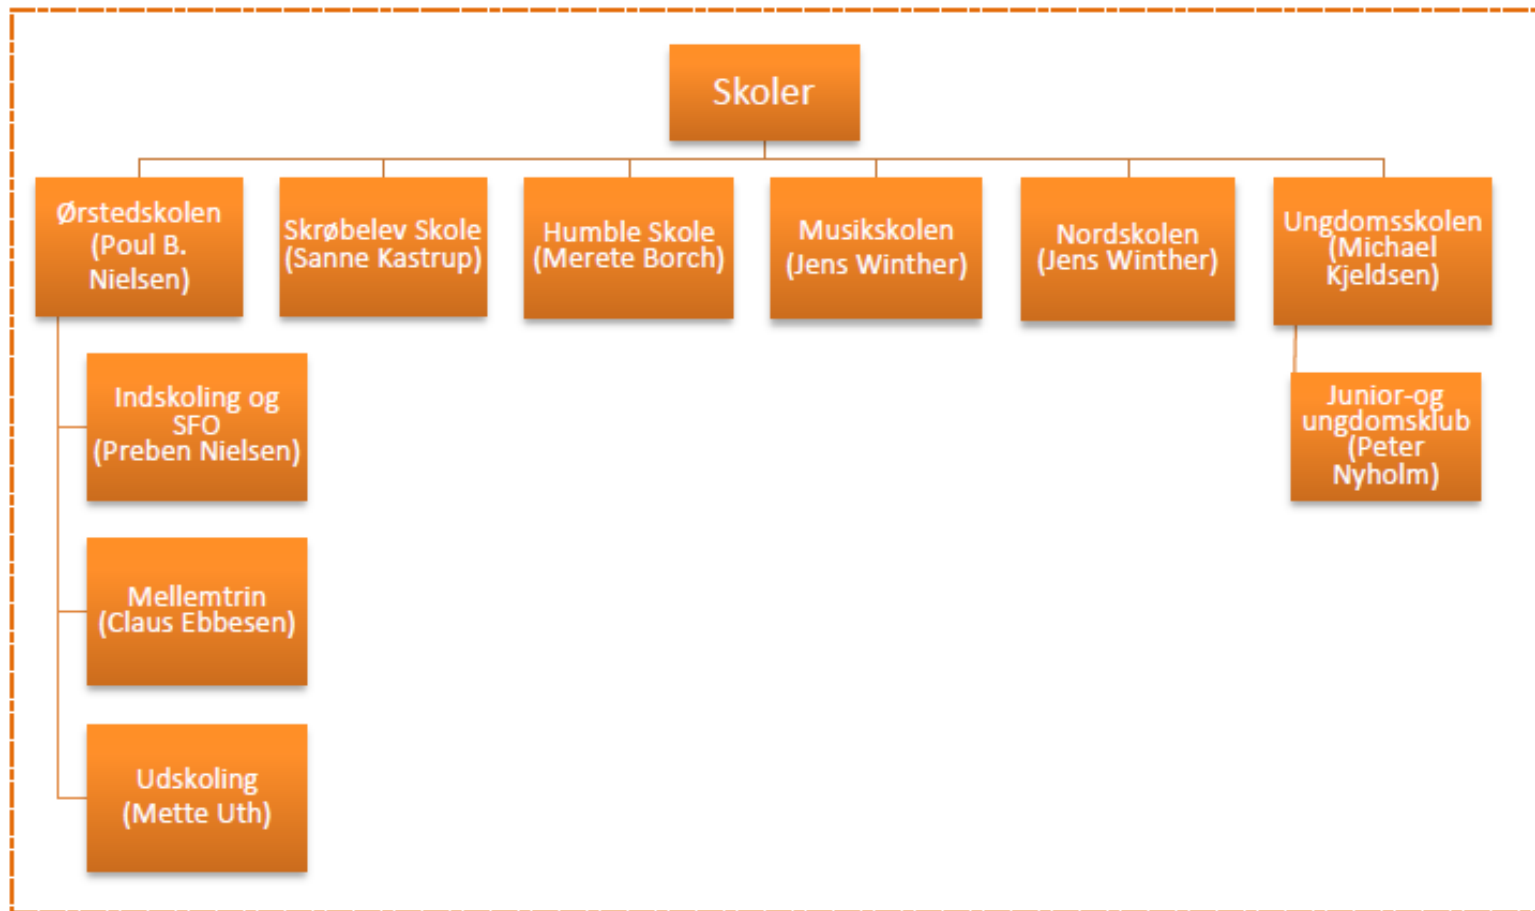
Skoler

Ørstedskolen (Poul B. Nielsen)

Skrøbelev Skole (Sanne Kastrup)

Humble Skole (Merete Borch)

Musikskolen (Jens Winther)

Nordskolen (Jens Winther)

Ungdomsskolen (Michael Kjeldsen)

Indskoling og SFO (Preben Nielsen)

Mellemtrin (Claus Ebbesen)

Udskoling (Mette Uth)

Junior-og ungdomsklub (Peter Nyholm)